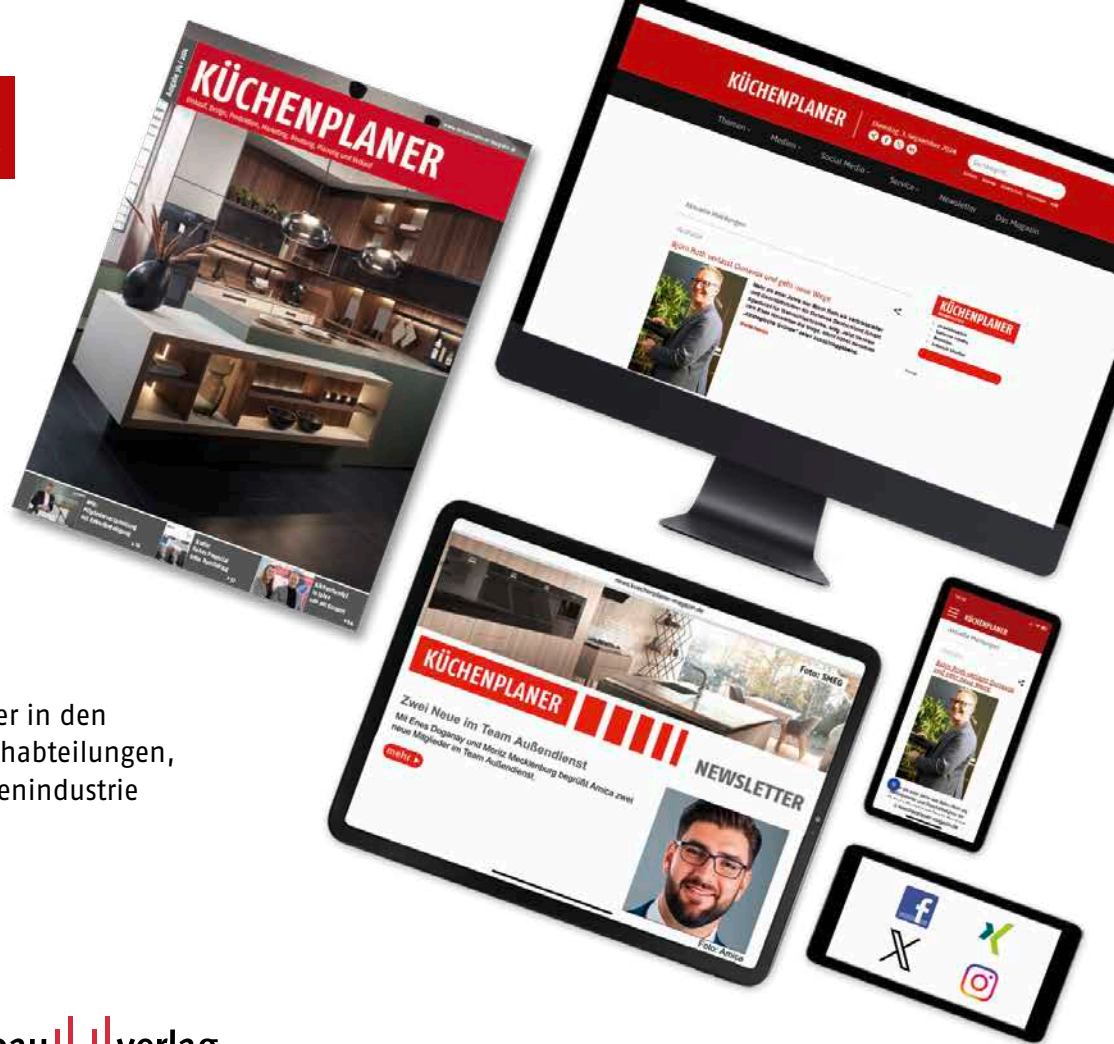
KÜCHENPLANER

Einkauf, Design, Produktion, Marketing, Vertrieb, Planung und Verkauf

KÜCHENPLANER

Themen Medien Social Media Service Newsletter Das Magazin

Aktuelle Meldungen

Björn Roth verlässt Gunera und geht neue Wege

KÜCHENPLANER

KÜCHENPLANER

Zwei Neue im Team Außendienst

Mit Enes Doganay und Moritz Mecklenburg begrüßt Amica zwei neue Mitglieder im Team Außendienst.

mehr

Foto: SMEG

NEWSLETTER

Foto: Amica

KÜCHENPLANER

Aktuelle Meldungen

Björn Roth verlässt Gunera und geht neue Wege

er in den
chabteilungen,
enindustrie

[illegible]au verlag